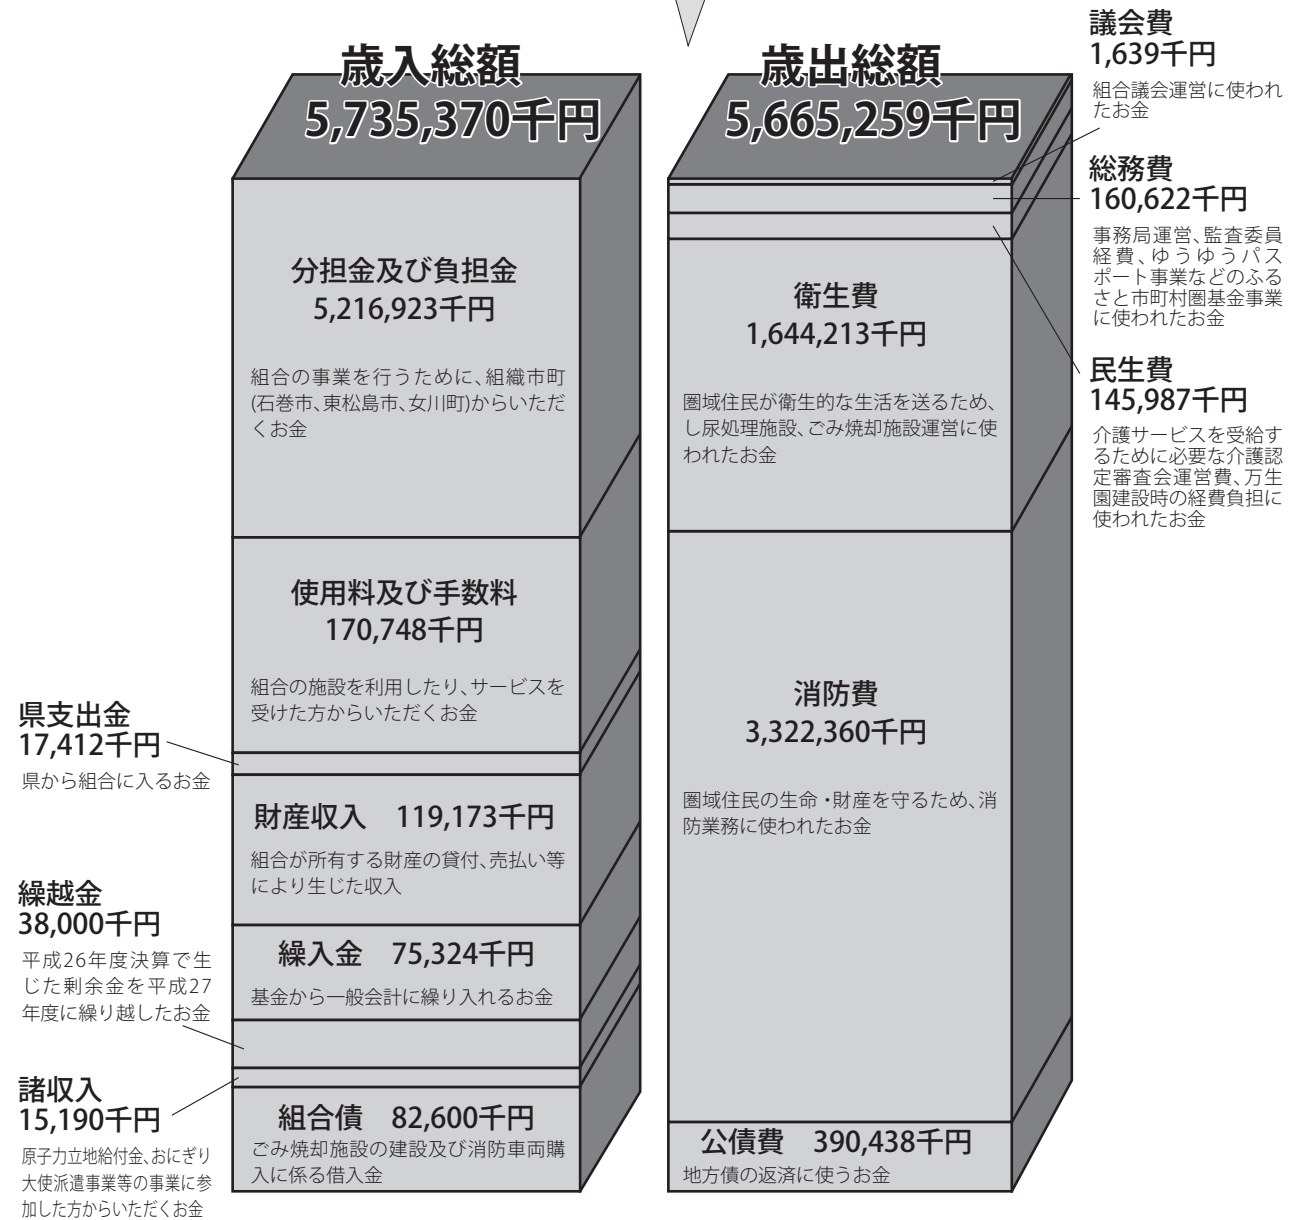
歳入総額
5,735,370千円

分担金及び負担金
5,216,923千円

組合の事業を行うために、組織市町(石巻市、東松島市、女川町)からいただくお金

使用料及び手数料
170,748千円

組合の施設を利用したり、サービスを受けた方からいただくお金

県支出金
17,412千円

県から組合に入るお金

財産収入　119,173千円

組合が所有する財産の貸付、売払い等により生じた収入

繰越金
38,000千円

平成26年度決算で生じた剰余金を平成27年度に繰り越したお金

繰入金　75,324千円

基金から一般会計に繰り入れるお金

諸収入
15,190千円

原子力立地給付金、おにぎり大使派遣事業等の事業に参加した方からいただくお金

組合債　82,600千円

ごみ焼却施設の建設及び消防車両購入に係る借入金

歳出総額
5,665,259千円

議会費
1,639千円

組合議会運営に使われたお金

総務費
160,622千円

事務局運営、監査委員経費、ゆうゆうパスポート事業などのふるさと市町村圏基金事業に使われたお金

衛生費
1,644,213千円

圏域住民が衛生的な生活を送るため、し尿処理施設、ごみ焼却施設運営に使われたお金

民生費
145,987千円

介護サービスを受給するために必要な介護認定審査会運営費、万生園建設時の経費負担に使われたお金

消防費
3,322,360千円

圏域住民の生命・財産を守るため、消防業務に使われたお金

公債費　390,438千円

地方債の返済に使うお金